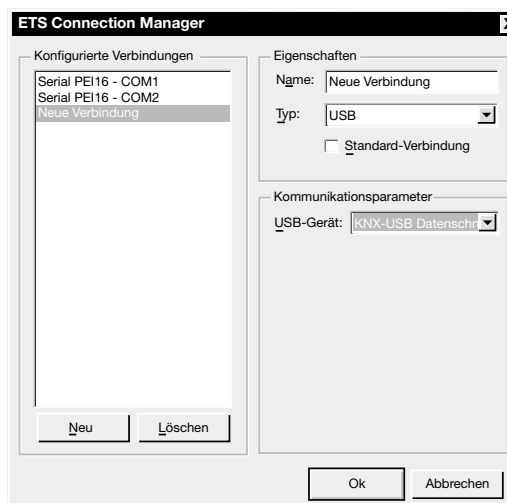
ETS Connection Manager

Konfigurierte Verbindungen

Serial PEI16 - COM1
Serial PEI16 - COM2
Neue Verbindung

Neu Löschen

Eigenschaften

Name: Neue Verbindung

Typ: USB

Standard-Verbindung

Kommunikationsparameter

USB-Gerät: KNX-USB Datenschn

Ok Abbrechen